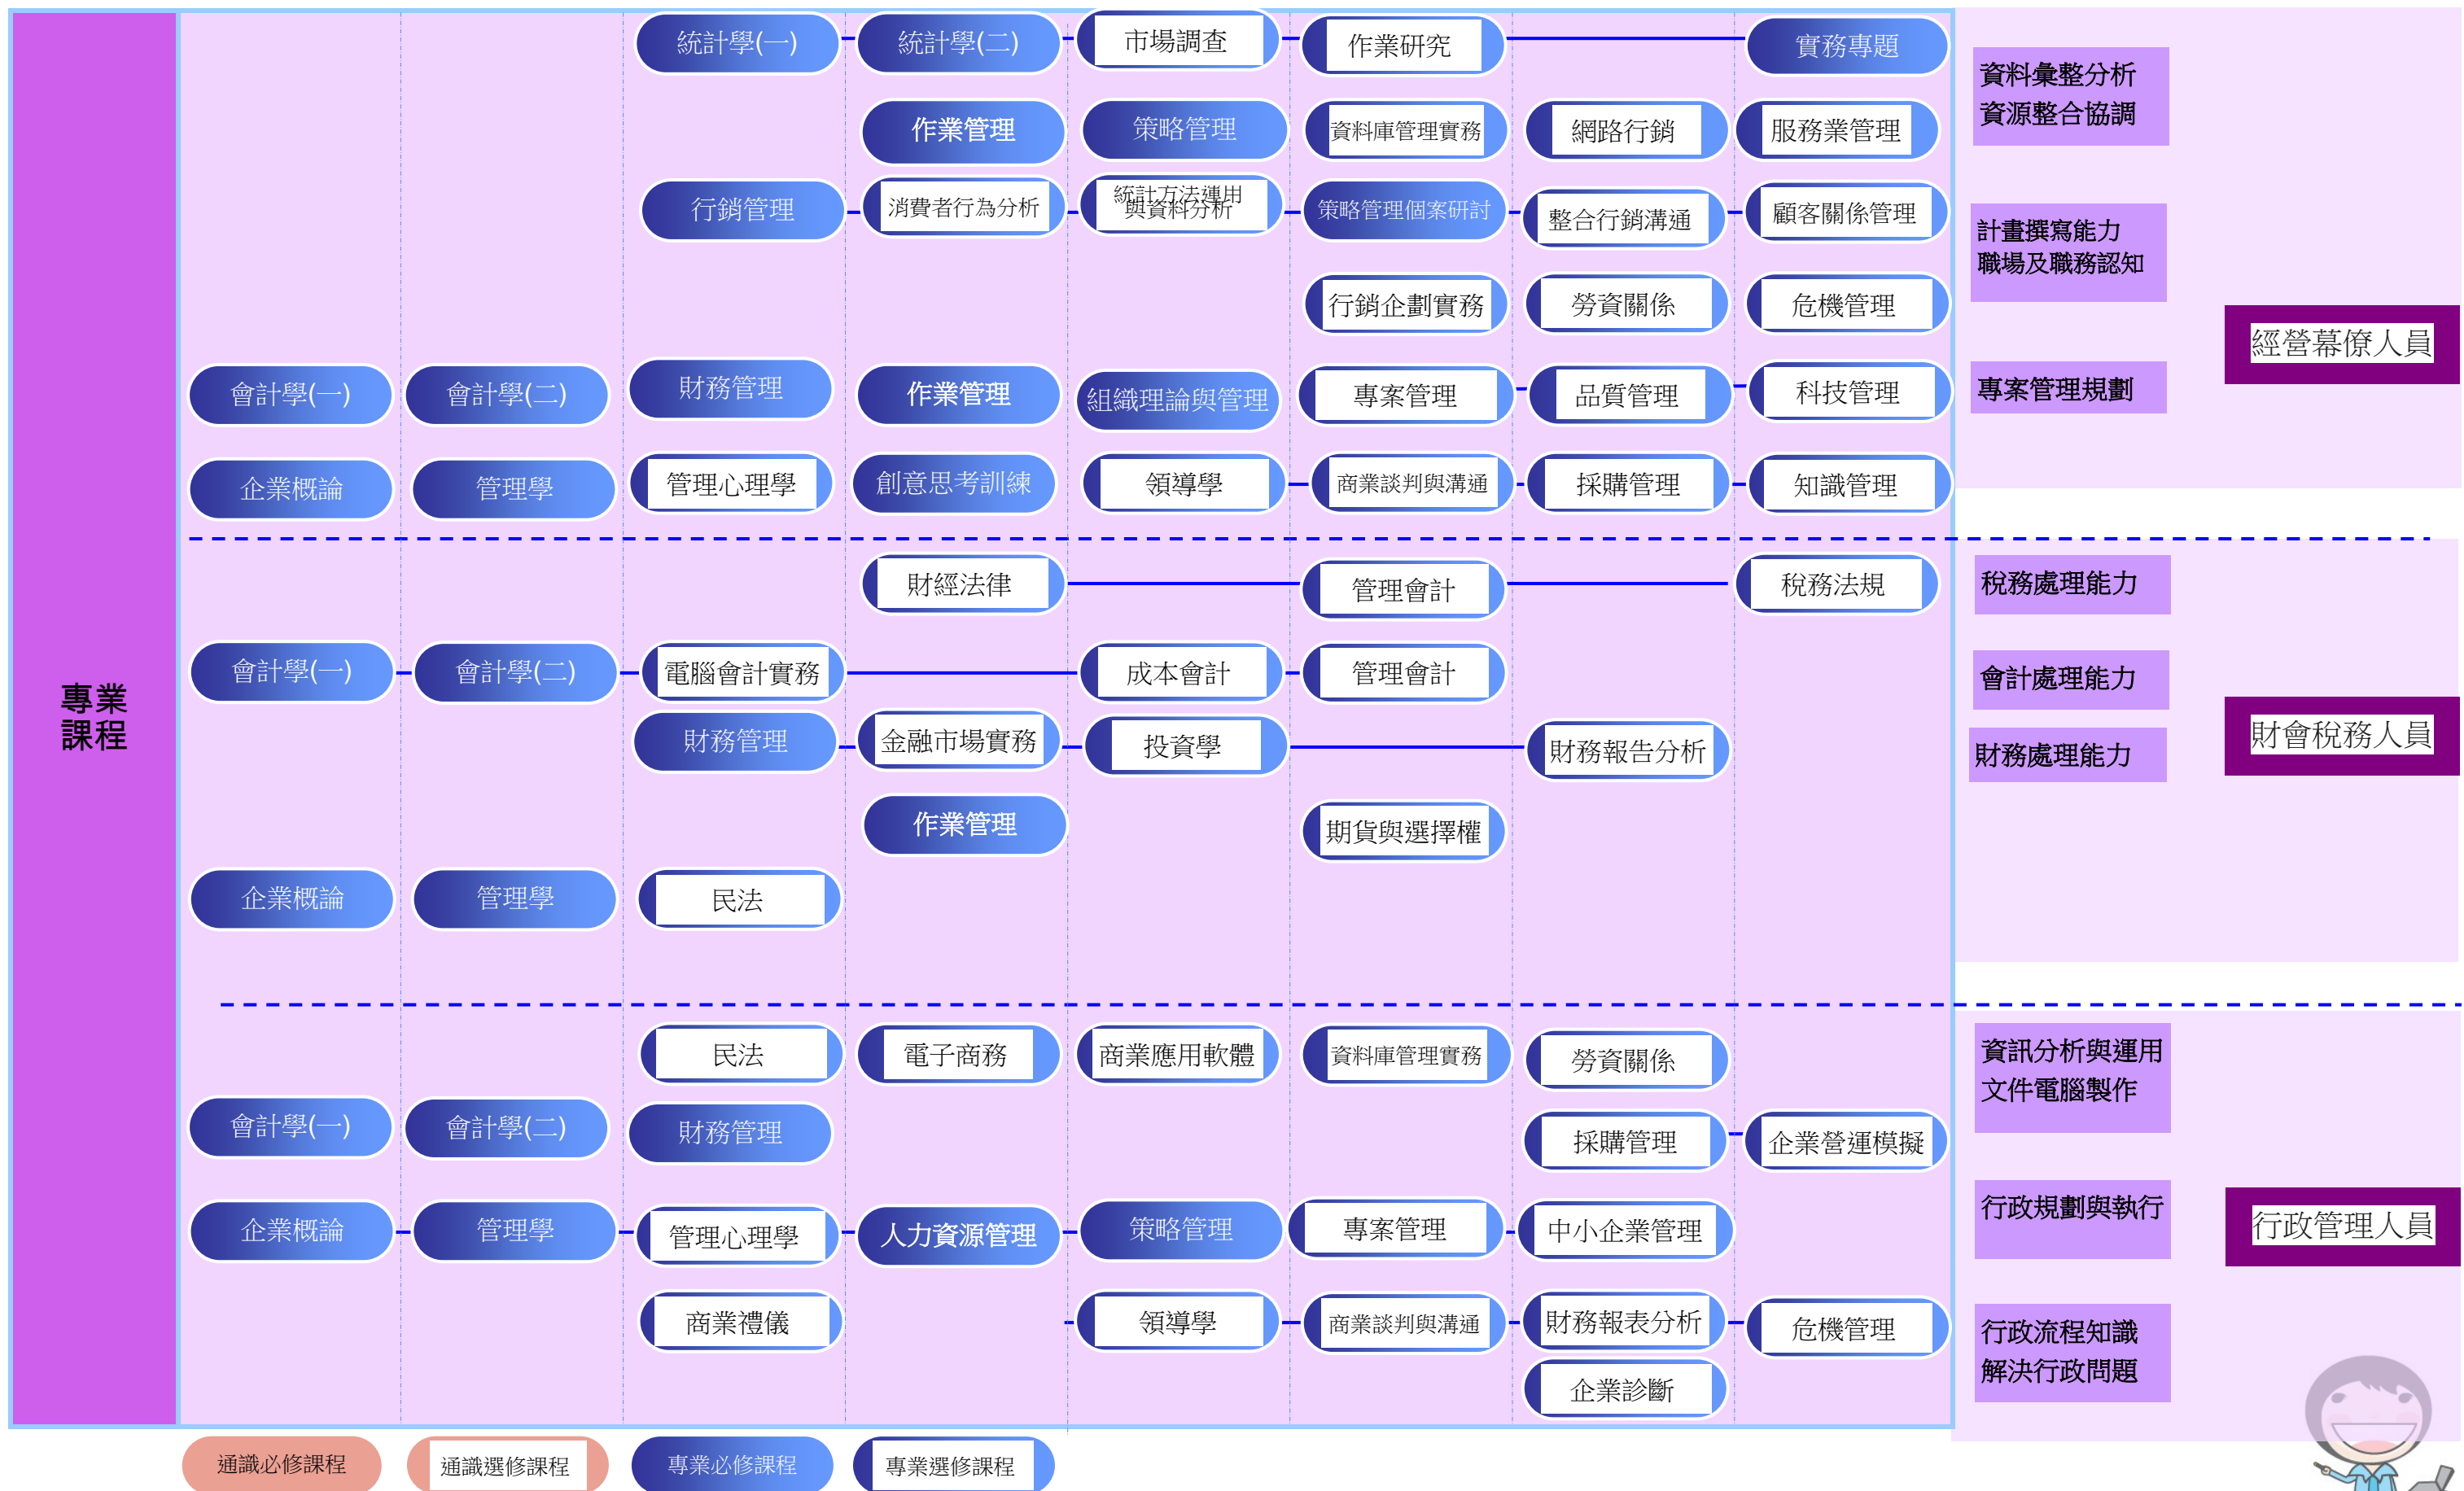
專業課程

統計學(一) 統計學(二) 市場調查 作業研究 實務專題
作業管理 策略管理 資料庫管理實務 網路行銷 服務業管理
行銷管理 消費者行為分析 統計方法運用與資料分析 策略管理個案研討 整合行銷溝通 顧客關係管理
行銷企劃實務 勞資關係 危機管理
會計學(一) 會計學(二) 財務管理 作業管理 組織理論與管理 專案管理 品質管理 科技管理
企業概論 管理學 管理心理學 創意思考訓練 領導學 商業談判與溝通 採購管理 知識管理

資料彙整分析
資源整合協調
計畫撰寫能力
職場及職務認知
專案管理規劃
經營幕僚人員

財經法律 管理會計 稅務法規
會計學(一) 會計學(二) 電腦會計實務 成本會計 管理會計
財務管理 金融市場實務 投資學 財務報告分析
作業管理 期貨與選擇權
企業概論 管理學 民法

稅務處理能力
會計處理能力
財務處理能力
財會稅務人員

民法 電子商務 商業應用軟體 資料庫管理實務 勞資關係
會計學(一) 會計學(二) 財務管理 採購管理 企業營運模擬
企業概論 管理學 管理心理學 人力資源管理 策略管理 專案管理 中小企業管理
商業禮儀 領導學 商業談判與溝通 財務報表分析 危機管理
企業診斷

資訊分析與運用
文件電腦製作
行政規劃與執行
行政流程知識
解決行政問題
行政管理人員

通識必修課程 通識選修課程 專業必修課程 專業選修課程